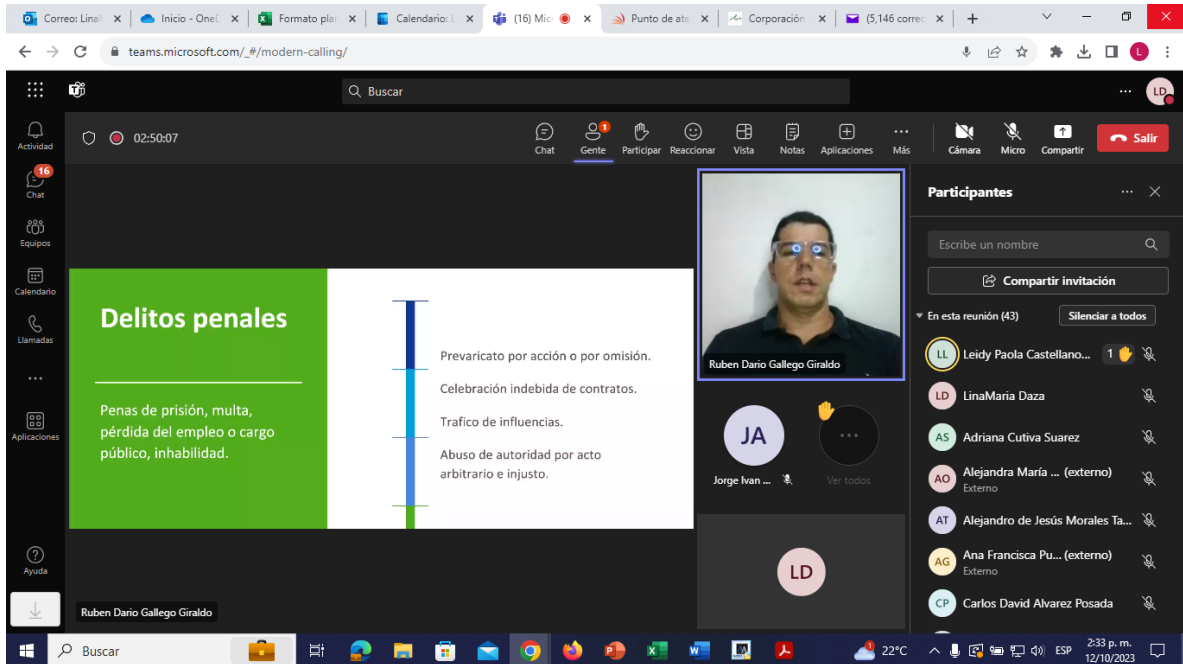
Correo: Lina | Inicio - OneD | Formato pla | Calendario: L | (16) Mic | Punto de ate | Corporación | (5,146 corre | +

teams.microsoft.com/_#/modern-calling/

Buscar

LD

Actividad
16
Chat
Equipos
Calendario
Llamadas
...
Aplicaciones
Ayuda

02:50:07

Chat | Gente 1 | Participar | Reaccionar | Vista | Notas | Aplicaciones | Más | Cámara | Micro | Compartir | Salir

Delitos penales

Penas de prisión, multa, pérdida del empleo o cargo público, inhabilidad.

Prevaricato por acción o por omisión.

Celebración indebida de contratos.

Trafico de influencias.

Abuso de autoridad por acto arbitrario e injusto.

Ruben Dario Gallego Giraldo

JA
Jorge Ivan ...

Ver todos

LD

Ruben Dario Gallego Giraldo

Participantes

Escribe un nombre

Compartir invitación

En esta reunión (43)
Silenciar a todos

LL Leidy Paola Castellano... 1
LD LinaMaria Daza
AS Adriana Cutiva Suarez
AO Alejandra María ... (externo)
Externo
AT Alejandro de Jesús Morales Ta...
AG Ana Francisca Pu... (externo)
Externo
CP Carlos David Alvarez Posada

Buscar

22°C
ESP
2:33 p. m.
12/10/2023